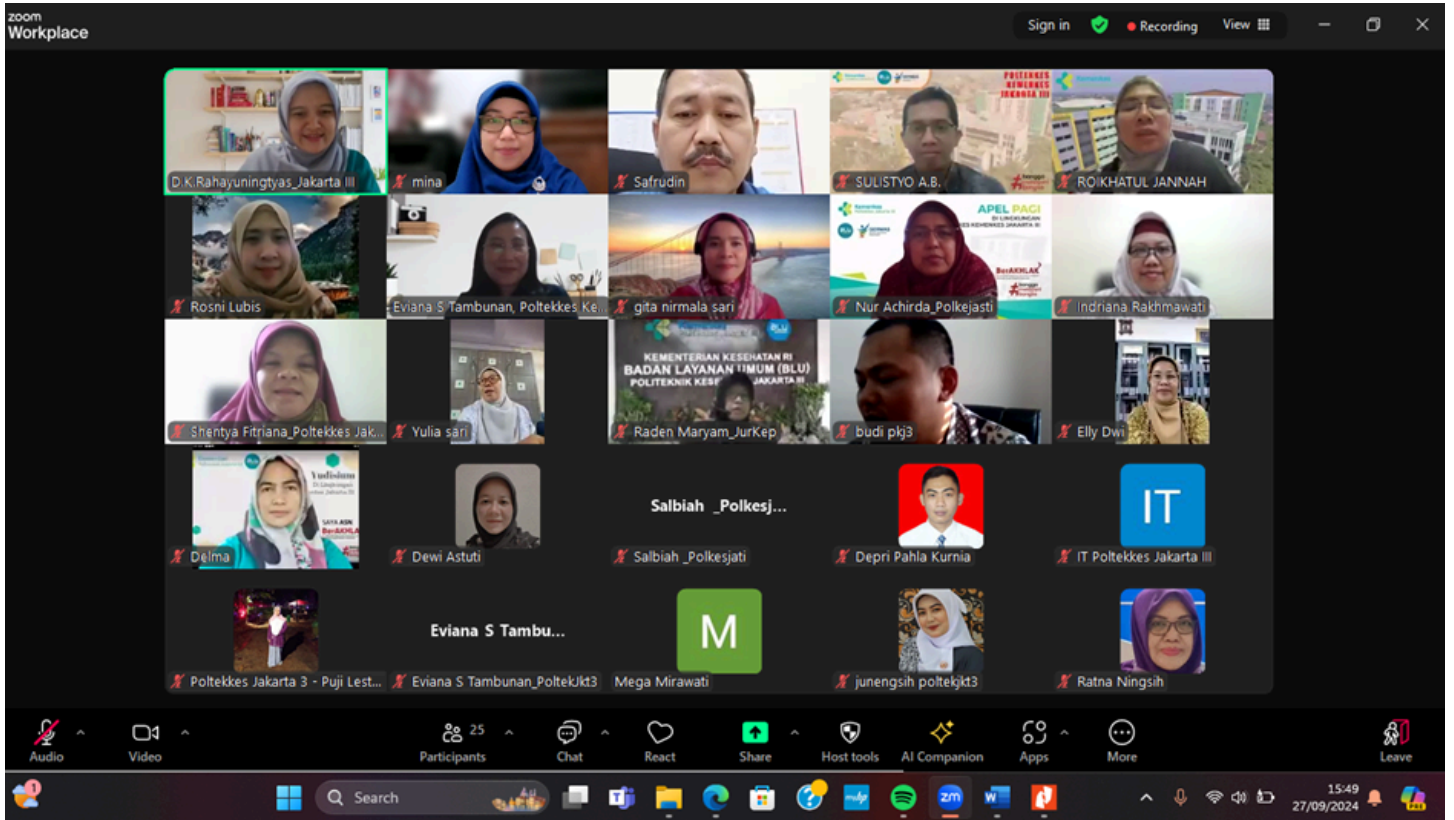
zoom Workplace

Sign in  Recording  View

D.K.Rahayuningtyas_Jakarta III
mina
Safrudin
SULISTYO A.B.
ROIKHATUL JANNAH
Rosni Lubis
Eviana S Tambunan, Poltekkes Ke...
gita nirmala sari
APEL PAGI
BerAKHLAK
Nur Achirda_Polkejasti
Indriana Rakhmawati
Shentya Fitriana_Poltekkes Jak...
Yulia sari
KEMENTERIAN KESEHATAN RI
BADAN LAYANAN UMUM (BLU)
POLITEKNIK KESEHATAN JAKARTA III
Raden Maryam_JurKep
budi pkj3
Elly Dwi
Yudisium
BerAKHLAK
Delma
Dewi Astuti
Salbiah _Polkesj...
Salbiah _Polkesjati
Depri Pahla Kurnia
IT
IT Poltekkes Jakarta III
Poltekkes Jakarta 3 - Puji Lest...
Eviana S Tambu...
Eviana S Tambunan_PoltekJkt3
M
Mega Mirawati
junengsih poltekjkt3
Ratna Ningsih

Audio  Video  25 Participants  Chat  React  Share  Host tools  AI Companion  Apps  More  Leave

Search  15:49 27/09/2024